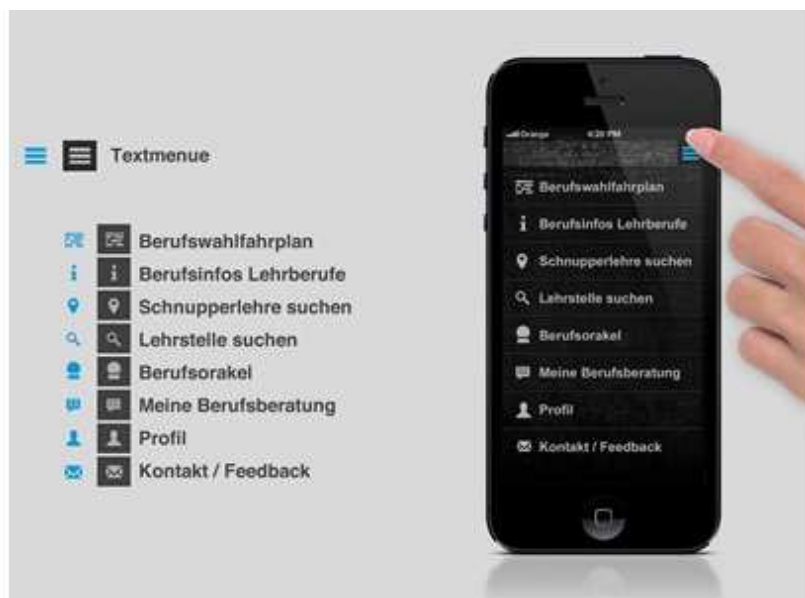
Textmenue

Berufswahlfahrplan
Berufsinfos Lehrberufe
Schnupperlehre suchen
Lehrstelle suchen
Berufsorakel
Meine Berufsberatung
Profil
Kontakt / Feedback

Orange 4:20 PM

Berufswahlfahrplan
Berufsinfos Lehrberufe
Schnupperlehre suchen
Lehrstelle suchen
Berufsorakel
Meine Berufsberatung
Profil
Kontakt / Feedback